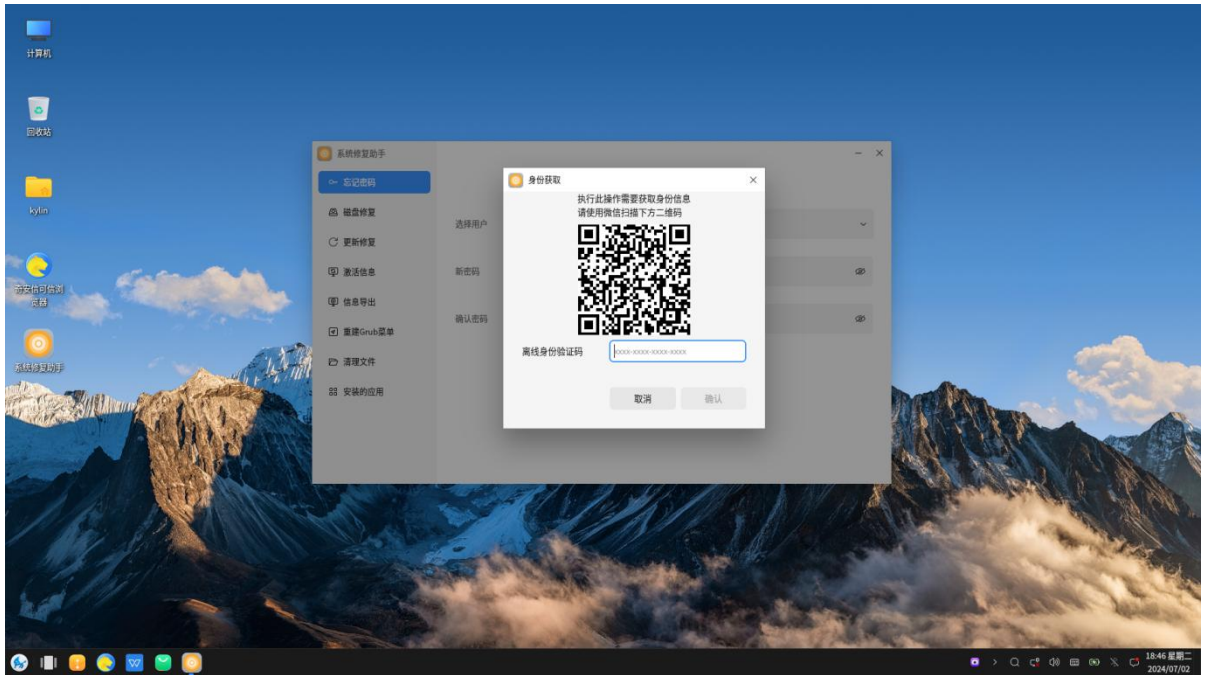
计算机

回收站

kylin

奇安信可信浏览器

系统修复助手

系统修复助手

忘记密码

磁盘修复

更新修复

激活信息

信息导出

重建Grub菜单

清理文件

安装的应用

选择用户

新密码

确认密码

身份获取

执行此操作需要获取身份信息
请使用微信扫描下方二维码

离线身份验证码

xxxx-xxxx-xxxx-xxxx

取消

确认

18:46 星期二
2024/07/02